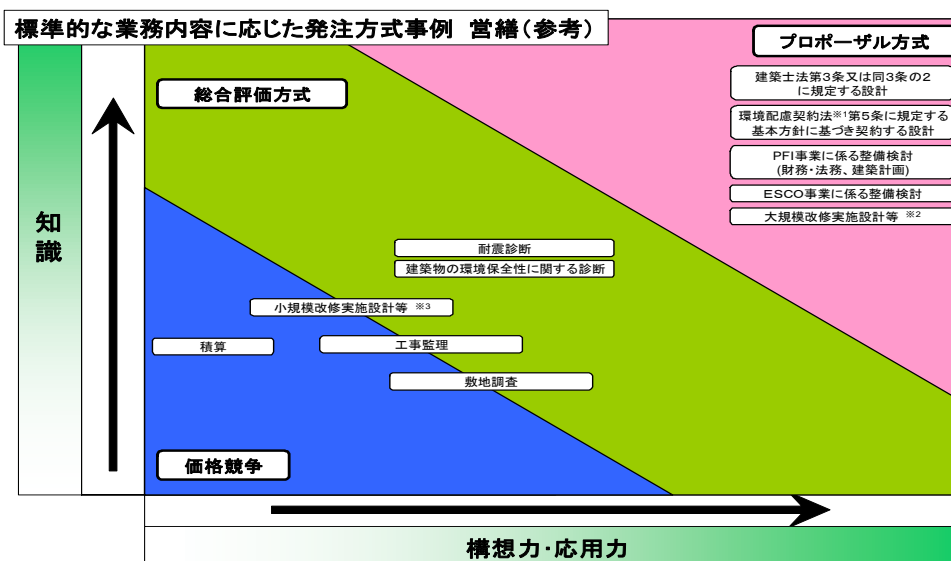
標準的な業務内容に応じた発注方式事例 営繕（参考）

プロポーザル方式

建築士法第3条又は同3条の2に規定する設計

環境配慮契約法※1第5条に規定する基本方針に基づき契約する設計

PFI事業に係る整備検討（財務・法務、建築計画）

ESCO事業に係る整備検討

大規模改修実施設計等 ※2

総合評価方式

知識

耐震診断

建築物の環境保全性に関する診断

小規模改修実施設計等 ※3

積算

工事監理

敷地調査

価格競争

構想力·応用力